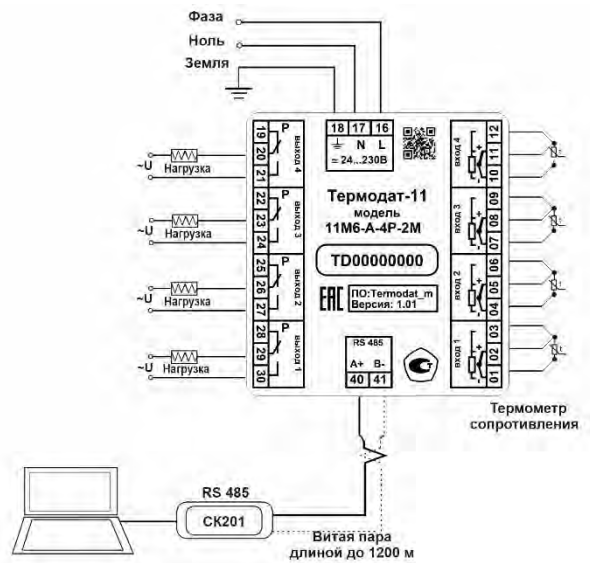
Фаза
Ноль
Земля

18 17 16
N L
= 24...230В

19 20 21 Р выход 4
~U Нагрузка
22 23 24 Р выход 3
~U Нагрузка
25 26 27 Р выход 2
~U Нагрузка
28 29 30 Р выход 1
~U Нагрузка

Термодат-11
модель
11М6-А-4Р-2М

TD00000000

ЕАС
ПО:Termodat_m
Версия: 1.01

RS 485
A+ B-
40 41

вход 4 12 11 10
вход 3 09 08 07
вход 2 06 05 04
вход 1 03 02 01

Термометр сопротивления

RS 485
CK201

Витая пара
длиной до 1200 м